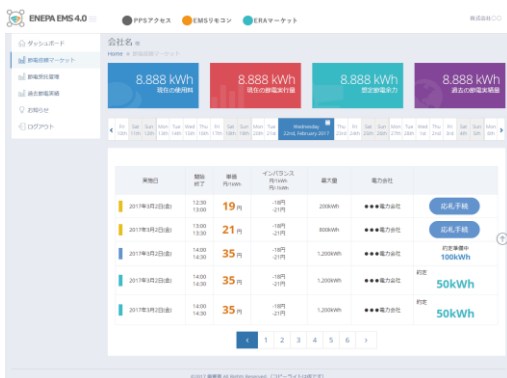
ENEPA EMS 4.0

PPSアクセス
EMSリモコン
ERAマーケット

株式会社

ダッシュボード
節電取引マーケット
節電受託管理
過去節電実績
お知らせ
ログアウト

会社名
Home > 節電取引マーケット

8.888 kWh
現在の使用料

8.888 kWh
現在の節電可計量

8.888 kWh
固定節電余力

8.888 kWh
過去の節電実績量

| Fri 10th | Sat 11th | Sun 12th | Mon 13th | Tue 14th | Wed 15th | Thu 16th | Fri 17th | Sat 18th | Sun 19th | Mon 20th | Tue 21st | Wednesday 22nd, February 2017 | Thu 23rd | Fri 24th | Sat 25th | Sun 26th | Mon 27th | Tue 28th | Wed 1st | Thu 2nd | Fri 3rd | Sat 4th | Sun 5th | Mon 6th |

| 実施日 | 開始 終了 | 単価 円/kWh | インバランス 円/1kWh 円/1kWh | 最大量 | 電力会社 | |
|---|---|---|---|---|---|---|
| 2017年3月2日(金) | 12:30 13:00 | 19円 | -18円 -21円 | 200kWh | ●●●電力会社 | 応札手続 |
| 2017年3月2日(金) | 13:00 13:30 | 18円 | -18円 -21円 | 300kWh | ●●●電力会社 | 応札手続 |
| 2017年3月2日(金) | 14:00 14:30 | 35円 | -18円 -21円 | 1,200kWh | ●●●電力会社 | 約定準備中 100kWh |
| 2017年3月2日(金) | 14:00 14:30 | 35円 | -18円 -21円 | 1,200kWh | ●●●電力会社 | 約定 50kWh |
| 2017年3月2日(金) | 14:00 14:30 | 35円 | -18円 -21円 | 1,200kWh | ●●●電力会社 | 約定 50kWh |

‹ 1 2 3 4 5 6 ›

©2017 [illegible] All Rights Reserved. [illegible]